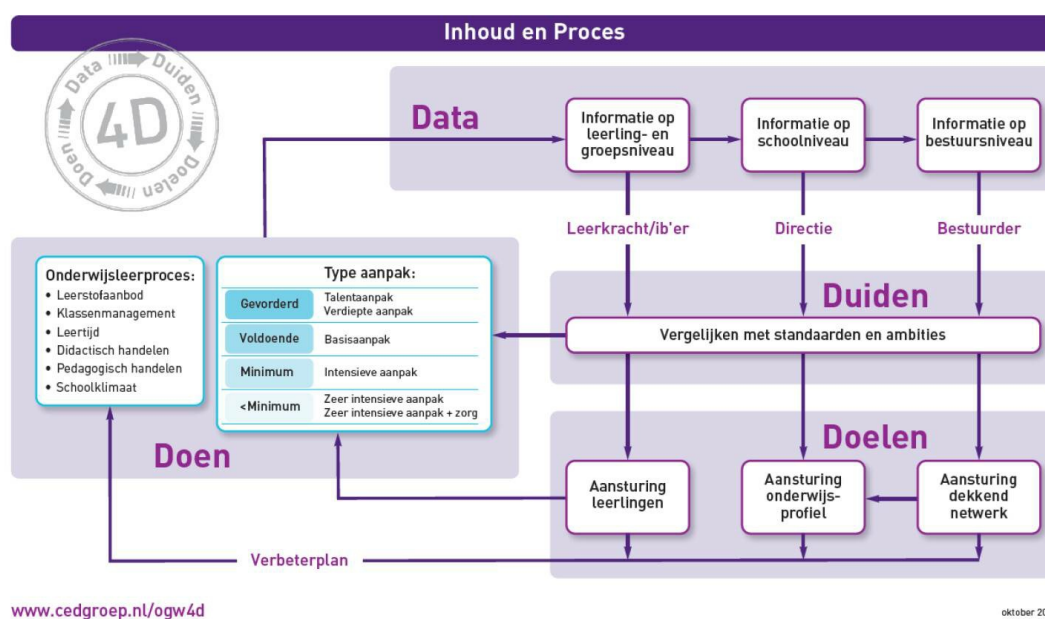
Inhoud en Proces

Data Duiden Doelen Doen
4D

Data

Informatie op leerling- en groepsniveau

Informatie op schoolniveau

Informatie op bestuursniveau

Leerkracht/ib'er

Directie

Bestuurder

Duiden

Vergelijken met standaarden en ambities

Doelen

Aansturing leerlingen

Aansturing onderwijs-profiel

Aansturing dekkend netwerk

Onderwijsleerproces:
• Leerstofaanbod
• Klassenmanagement
• Leertijd
• Didactisch handelen
• Pedagogisch handelen
• Schoolklimaat

Type aanpak:

| | |
|---|---|
| Gevorderd | Talentaanpak Verdiepte aanpak |
| Voldoende | Basisaanpak |
| Minimum | Intensieve aanpak |
| <Minimum | Zeer intensieve aanpak Zeer intensieve aanpak + zorg |

Doen

Verbeterplan

www.cedgroep.nl/ogw4d

oktober 20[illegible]